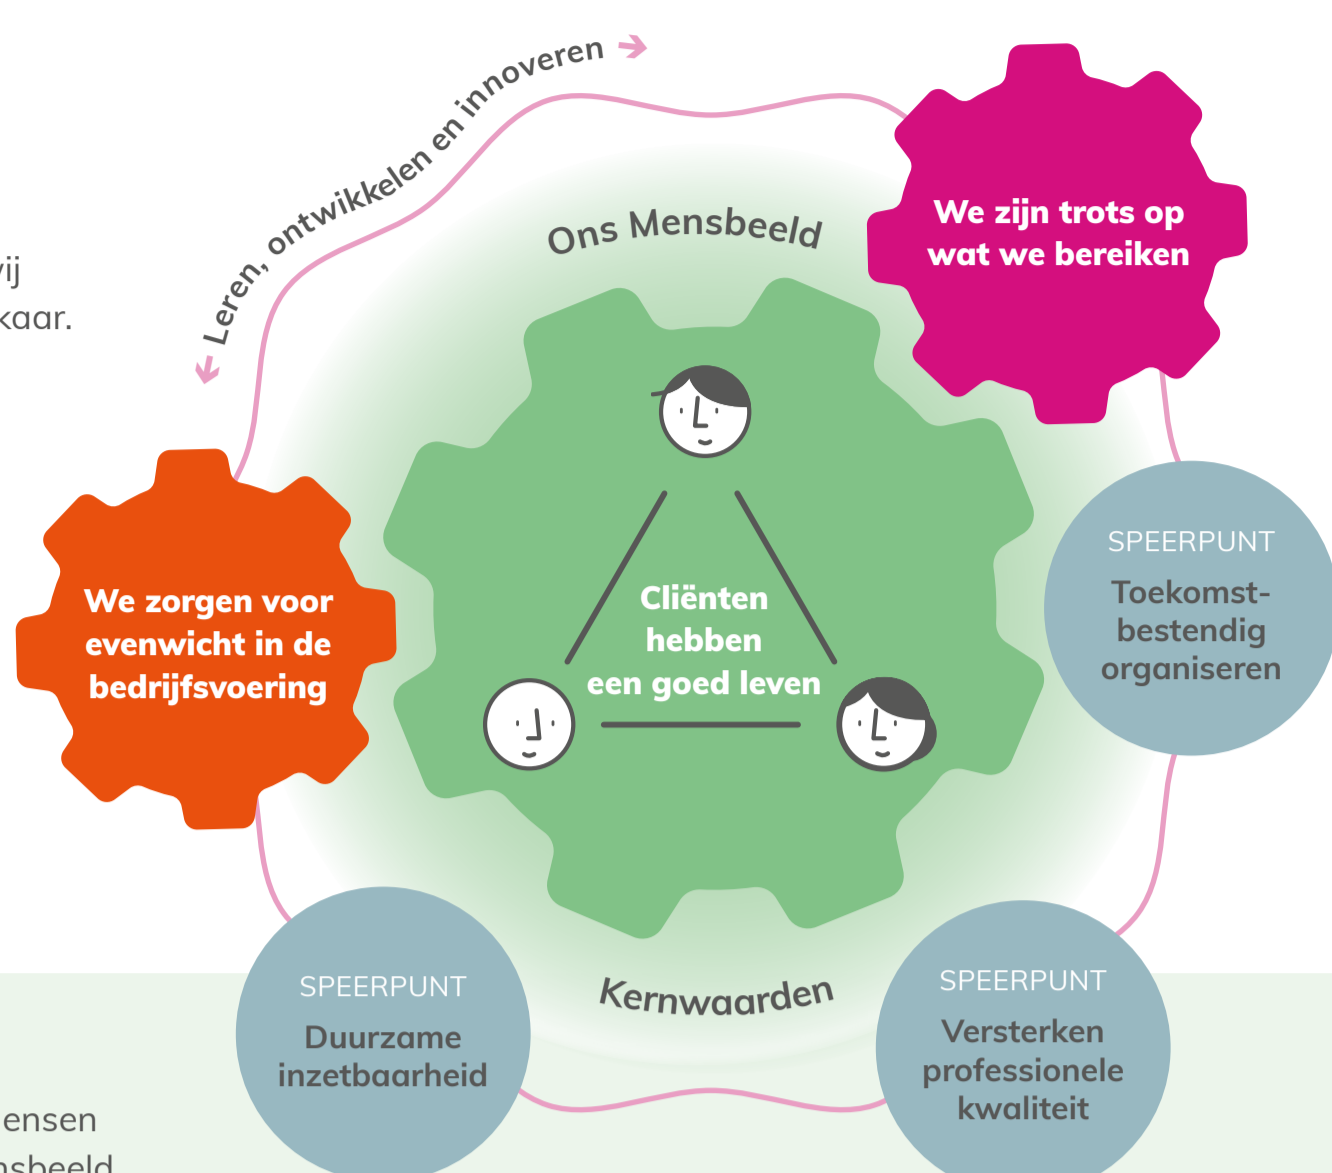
Leren, ontwikkelen en innoveren

vij
kaar.

Ons Mensbeeld

We zijn trots op wat we bereiken

Cliënten hebben een goed leven

We zorgen voor evenwicht in de bedrijfsvoering

SPEERPUNT
Toekomstbestendig organiseren

SPEERPUNT
Duurzame inzetbaarheid

Kernwaarden

SPEERPUNT
Versterken professionele kwaliteit

ensen
nsbeeld